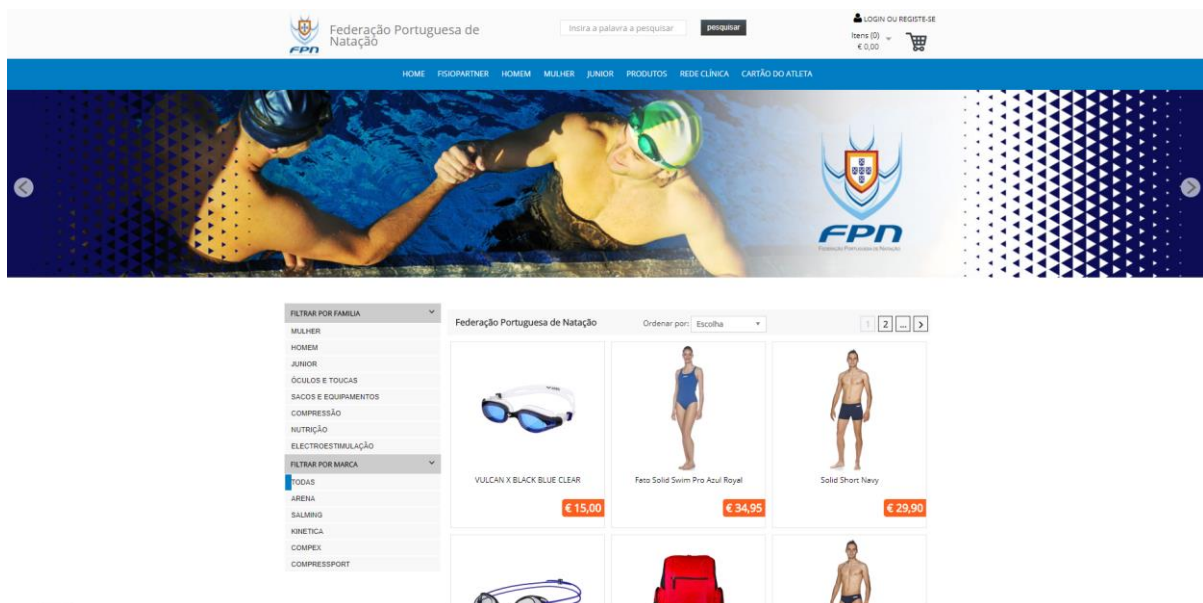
FPN Federação Portuguesa de Natação

Insira a palavra a pesquisar pesquisar

LOGIN OU REGISTE-SE
Itens (0)
€ 0,00

HOME FISIOPARTNER HOMEM MULHER JUNIOR PRODUTOS REDE CLÍNICA CARTÃO DO ATLETA

FPN
Federação Portuguesa de Natação

FILTRAR POR FAMILIA
MULHER
HOMEM
JUNIOR
ÓCULOS E TOUCAS
SACOS E EQUIPAMENTOS
COMPRESSÃO
NUTRIÇÃO
ELECTROESTIMULAÇÃO
FILTRAR POR MARCA
TODAS
ARENA
SALMING
KINETICA
COMPEX
COMPRESSPORT

Federação Portuguesa de Natação
Ordenar por: Escolha
1 2 ... >

VULCAN X BLACK BLUE CLEAR
€ 15,00

Fato Solid Swim Pro Azul Royal
€ 34,95

Solid Short Navy
€ 29,90